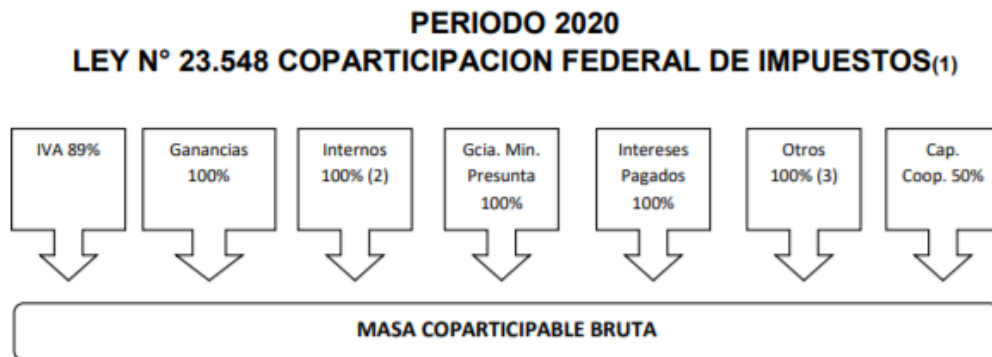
PERIODO 2020
LEY N° 23.548 COPARTICIPACION FEDERAL DE IMPUESTOS(1)

IVA 89%

Ganancias 100%

Internos 100% (2)

Gcia. Min. Presunta 100%

Intereses Pagados 100%

Otros 100% (3)

Cap. Coop. 50%

MASA COPARTICIPABLE BRUTA